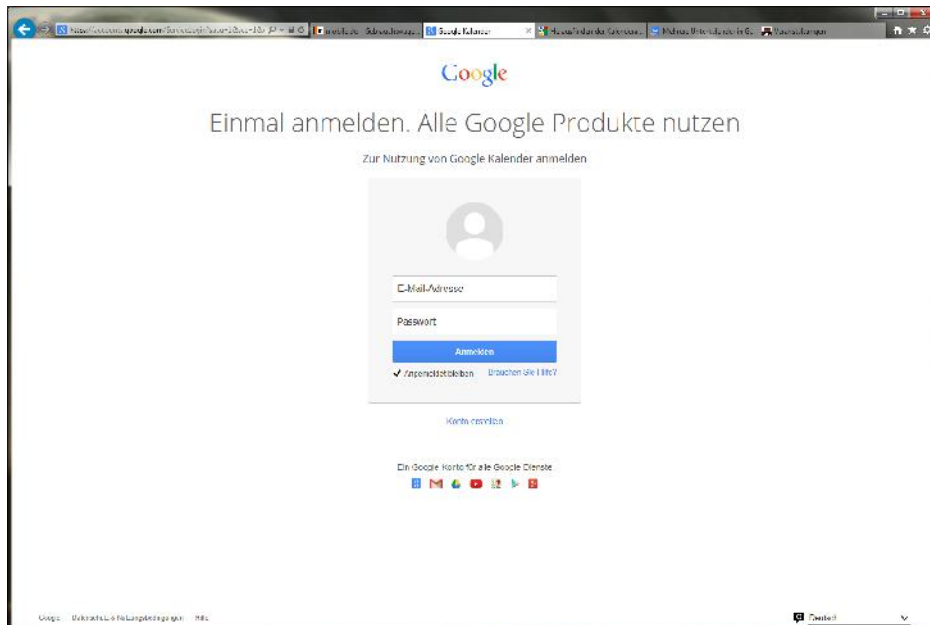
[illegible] Google Kalender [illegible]

Google

Einmal anmelden. Alle Google Produkte nutzen

Zur Nutzung von Google Kalender anmelden

E-Mail-Adresse

Passwort

Anmelden

✓ Angemeldet bleiben   Brauchen Sie Hilfe?

Konto erstellen

Ein Google Konto für alle Google Dienste

Google   Datenschutz & Nutzungsbedingungen   Hilfe

Deutsch